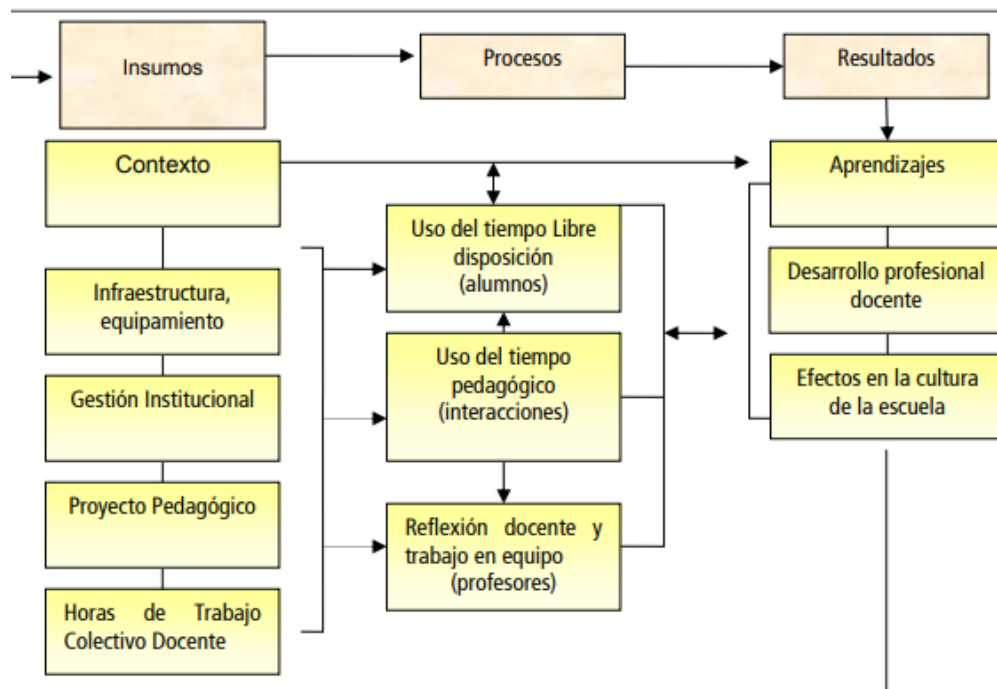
Insumos

Procesos

Resultados

Contexto

Aprendizajes

Uso del tiempo Libre disposición (alumnos)

Desarrollo profesional docente

Infraestructura, equipamiento

Uso del tiempo pedagógico (interacciones)

Efectos en la cultura de la escuela

Gestión Institucional

Proyecto Pedagógico

Reflexión docente y trabajo en equipo (profesores)

Horas de Trabajo Colectivo Docente